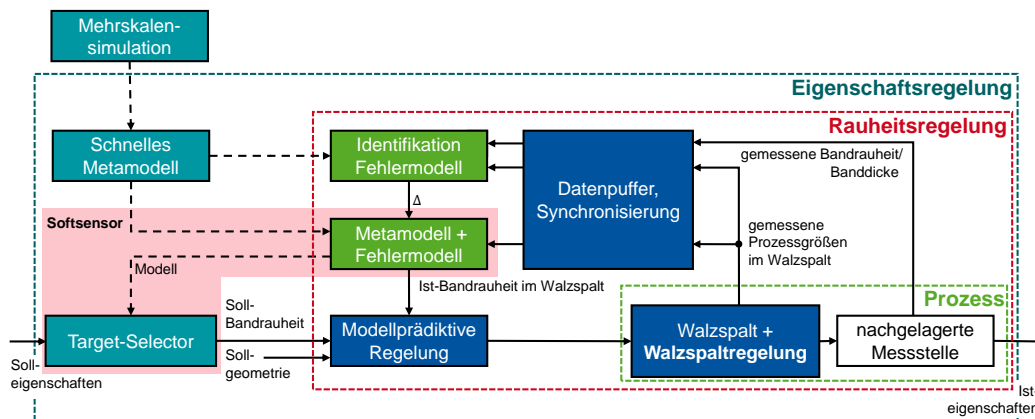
Mehrskalensimulation

Eigenschaftsregelung

Rauheitsregelung

Schnelles Metamodell

Identifikation Fehlermodell

Datenpuffer, Synchronisierung

gemessene Bandrauheit/ Banddicke

Δ

Softsensor

Metamodell + Fehlermodell

gemessene Prozessgrößen im Walzspalt

Modell

Ist-Bandrauheit im Walzspalt

Prozess

Soll-Bandrauheit

Target-Selector

Modellprädiktive Regelung

Walzspalt + **Walzspaltregelung**

nachgelagerte Messstelle

Soll-geometrie

Soll-eigenschaften

Ist-eigenschaften